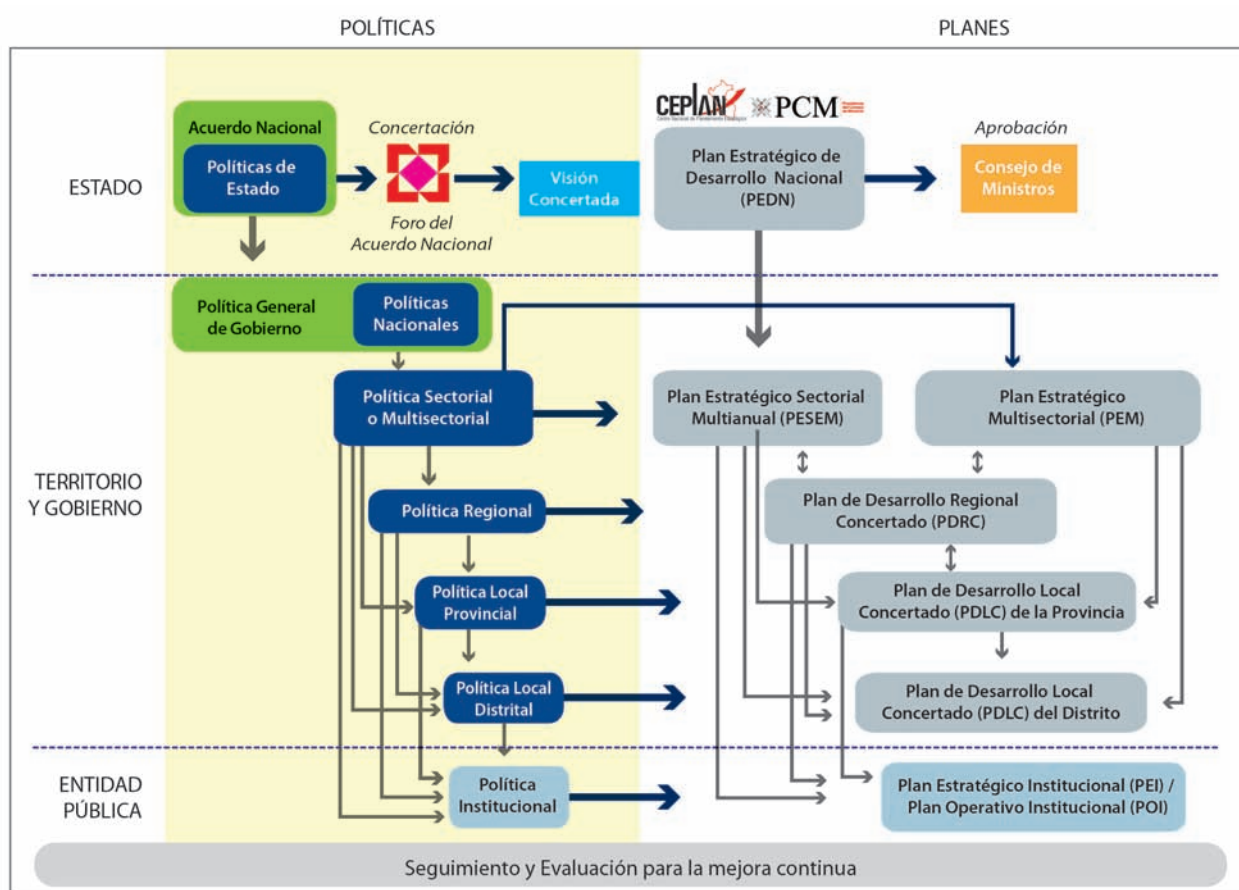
POLÍTICAS

PLANES

ESTADO

Acuerdo Nacional

Políticas de Estado

Concertación

Foro del Acuerdo Nacional

Visión Concertada

CEPLAN

PCM

Plan Estratégico de Desarrollo Nacional (PEDN)

Aprobación

Consejo de Ministros

TERRITORIO Y GOBIERNO

Política General de Gobierno

Políticas Nacionales

Política Sectorial o Multisectorial

Plan Estratégico Sectorial Multianual (PESEM)

Plan Estratégico Multisectorial (PEM)

Política Regional

Plan de Desarrollo Regional Concertado (PDRC)

Política Local Provincial

Plan de Desarrollo Local Concertado (PDLC) de la Provincia

Política Local Distrital

Plan de Desarrollo Local Concertado (PDLC) del Distrito

ENTIDAD PÚBLICA

Política Institucional

Plan Estratégico Institucional (PEI) / Plan Operativo Institucional (POI)

Seguimiento y Evaluación para la mejora continua